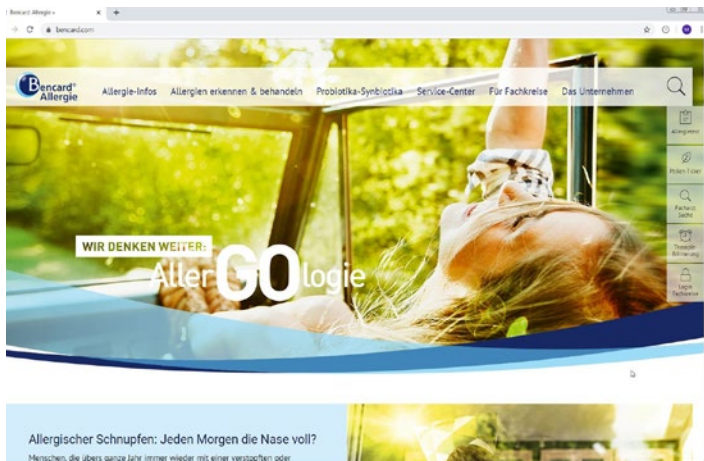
Bencard Allergie ×

bencard.com

Bencard® Allergie

Allergie-Infos Allergien erkennen & behandeln Probiotika-Synbiotika Service-Center Für Fachkreise Das Unternehmen

Allergietest

Pollen-Filter

Facharzt-Suche

Therapie-Erinnerung

Login Fachkreise

WIR DENKEN WEITER:

AllerGOlogie

Allergischer Schnupfen: Jeden Morgen die Nase voll?

Menschen, die übers ganze Jahr immer wieder mit einer verstopften oder